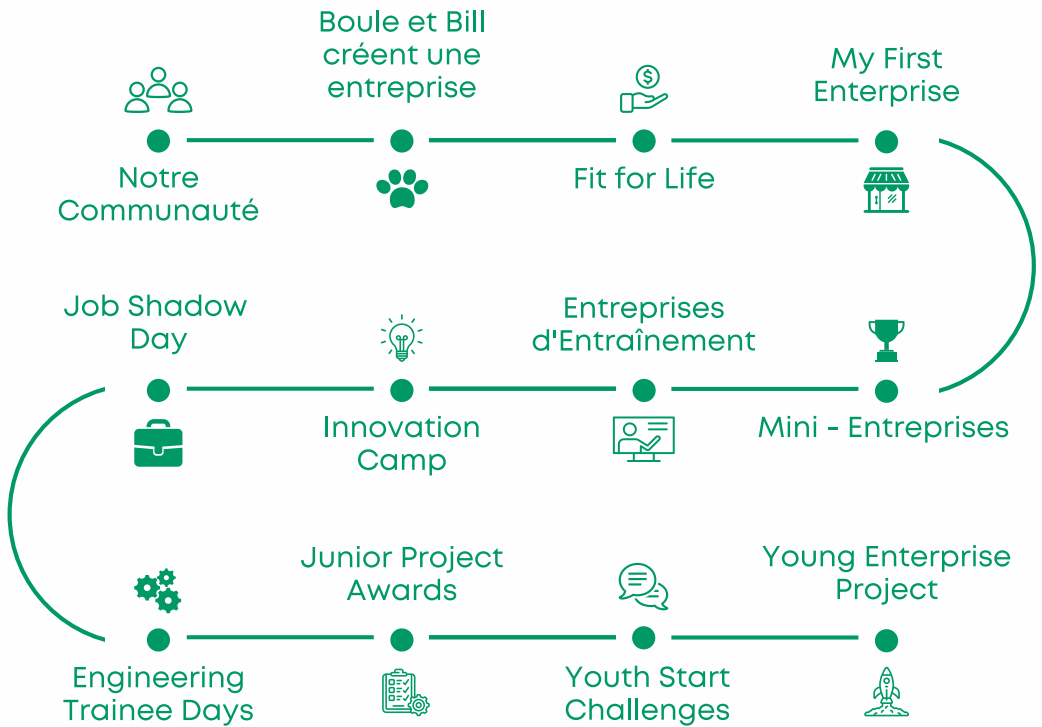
Boule et Bill créent une entreprise

My First Enterprise

Notre Communauté

Fit for Life

Job Shadow Day

Entreprises d'Entraînement

Innovation Camp

Mini - Entreprises

Junior Project Awards

Young Enterprise Project

Engineering Trainee Days

Youth Start Challenges